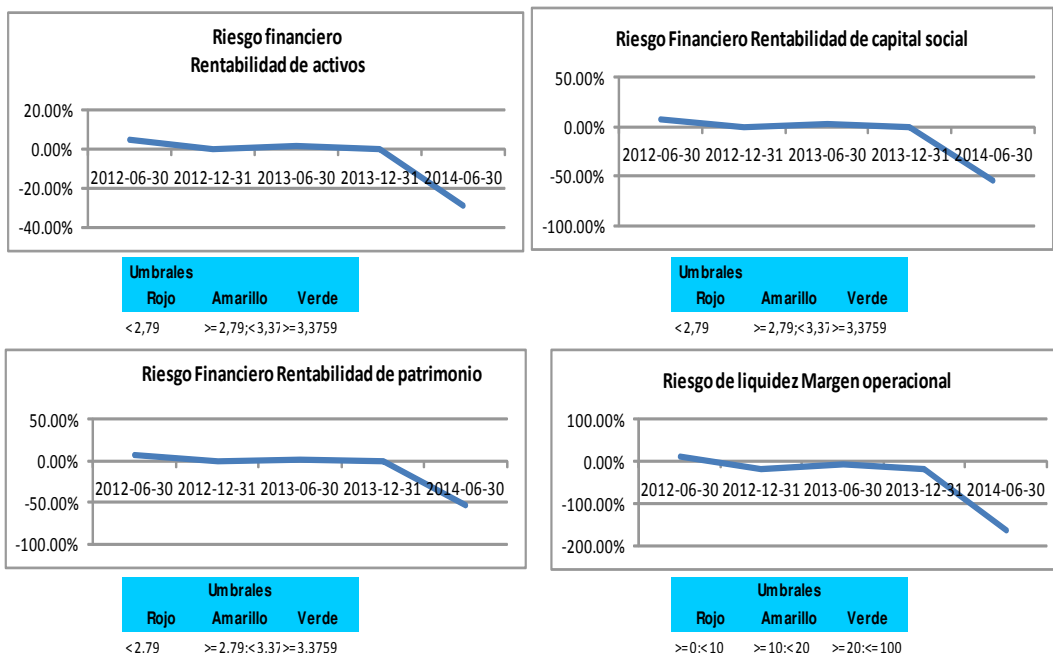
Riesgo financiero
Rentabilidad de activos

20.00%
0.00%
-20.00%
-40.00%

2012-06-30 2012-12-31 2013-06-30 2013-12-31 2014-06-30

| Umbrales | | |
|---|---|---|
| Rojo | Amarillo | Verde |
| <2,79 | >=2,79;<3,37 | >=3,3759 |

Riesgo Financiero Rentabilidad de capital social

50.00%
0.00%
-50.00%
-100.00%

2012-06-30 2012-12-31 2013-06-30 2013-12-31 2014-06-30

| Umbrales | | |
|---|---|---|
| Rojo | Amarillo | Verde |
| <2,79 | >=2,79;<3,37 | >=3,3759 |

Riesgo Financiero Rentabilidad de patrimonio

50.00%
0.00%
-50.00%
-100.00%

2012-06-30 2012-12-31 2013-06-30 2013-12-31 2014-06-30

| Umbrales | | |
|---|---|---|
| Rojo | Amarillo | Verde |
| <2.79 | >=2.79:<3.37 | >=3.3759 |

Riesgo de liquidez Margen operacional

100.00%
0.00%
-100.00%
-200.00%

2012-06-30 2012-12-31 2013-06-30 2013-12-31 2014-06-30

| Umbrales | | |
|---|---|---|
| Rojo | Amarillo | Verde |
| >=0:<10 | >=10:<20 | >=20:<=100 |